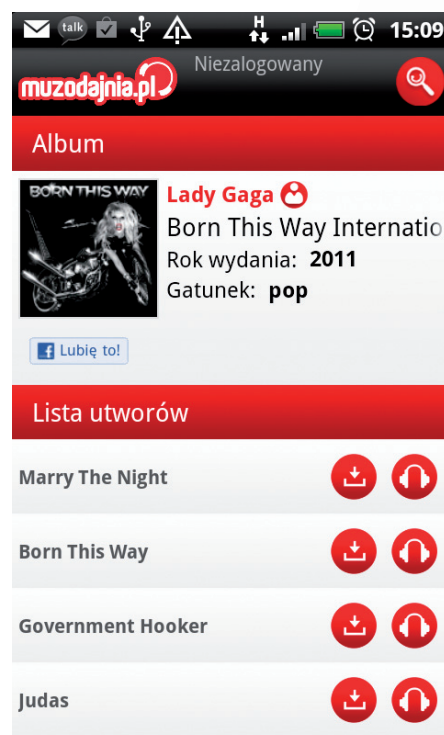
talk H 15:09
muzodajnia.pl Niezalogowany
Album
BORN THIS WAY
Lady Gaga
Born This Way Internatio
Rok wydania: 2011
Gatunek: pop
Lubię to!
Lista utworów
Marry The Night
Born This Way
Government Hooker
Judas